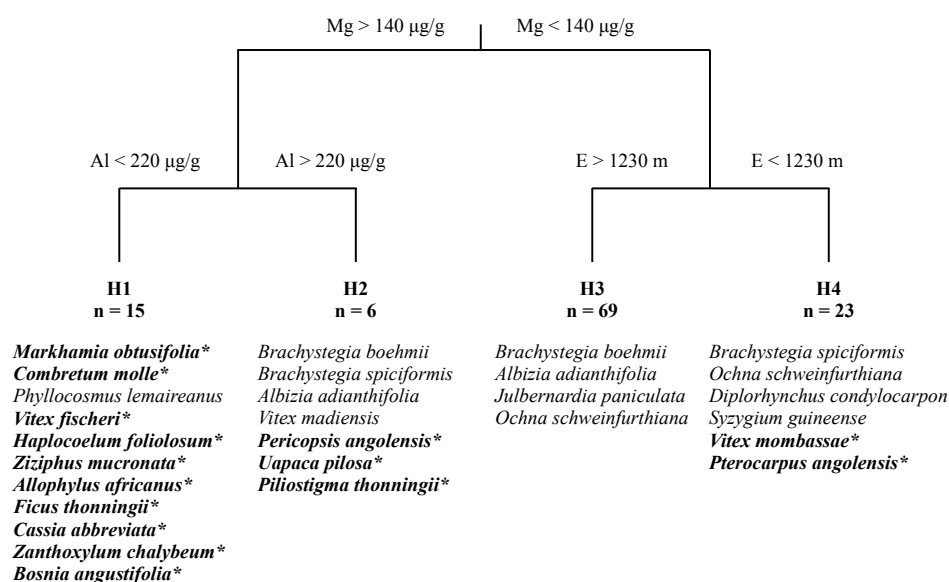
Mg > 140 μg/g

Mg < 140 μg/g

Al < 220 μg/g

Al > 220 μg/g

E > 1230 m

E < 1230 m

H1
n = 15

Markhamia obtusifolia*
Combretum molle*
Phyllocosmus lemaireanus
Vitex fischeri*
Haplocoelum foliolosum*
Ziziphus mucronata*
Allophylus africanus*
Ficus thonningii*
Cassia abbreviata*
Zanthoxylum chalybeum*
Bosnia angustifolia*

H2
n = 6

Brachystegia boehmii
Brachystegia spiciformis
Albizia adianthifolia
Vitex madiensis
Pericopsis angolensis*
Uapaca pilosa*
Piliostigma thonningii*

H3
n = 69

Brachystegia boehmii
Albizia adianthifolia
Julbernardia paniculata
Ochna schweinfurthiana

H4
n = 23

Brachystegia spiciformis
Ochna schweinfurthiana
Diplorhynchus condylocarpon
Syzygium guineense
Vitex mombassae*
Pterocarpus angolensis*